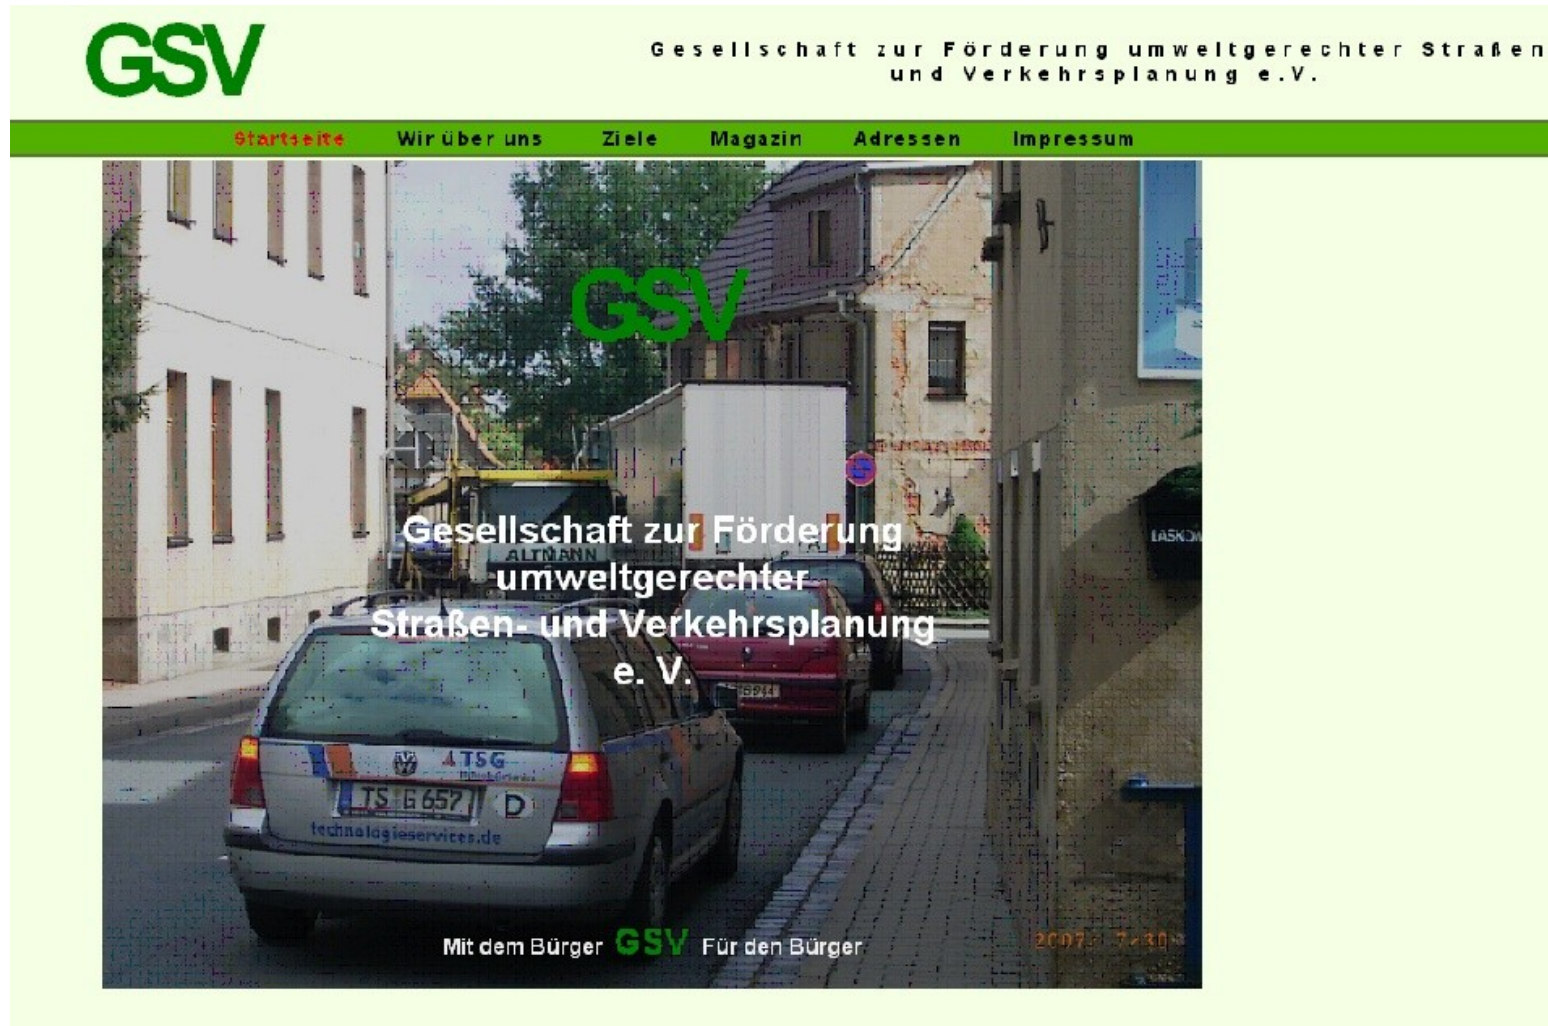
GSV

Gesellschaft zur Förderung umweltgerechter Straßen und Verkehrsplanung e.V.

Startseite Wir über uns Ziele Magazin Adressen Impressum

GSV

Gesellschaft zur Förderung umweltgerechter Straßen- und Verkehrsplanung e. V.

ALTMANN

TSG

TS G 657

D

technologieservices.de

Mit dem Bürger GSV Für den Bürger

2007 7 30